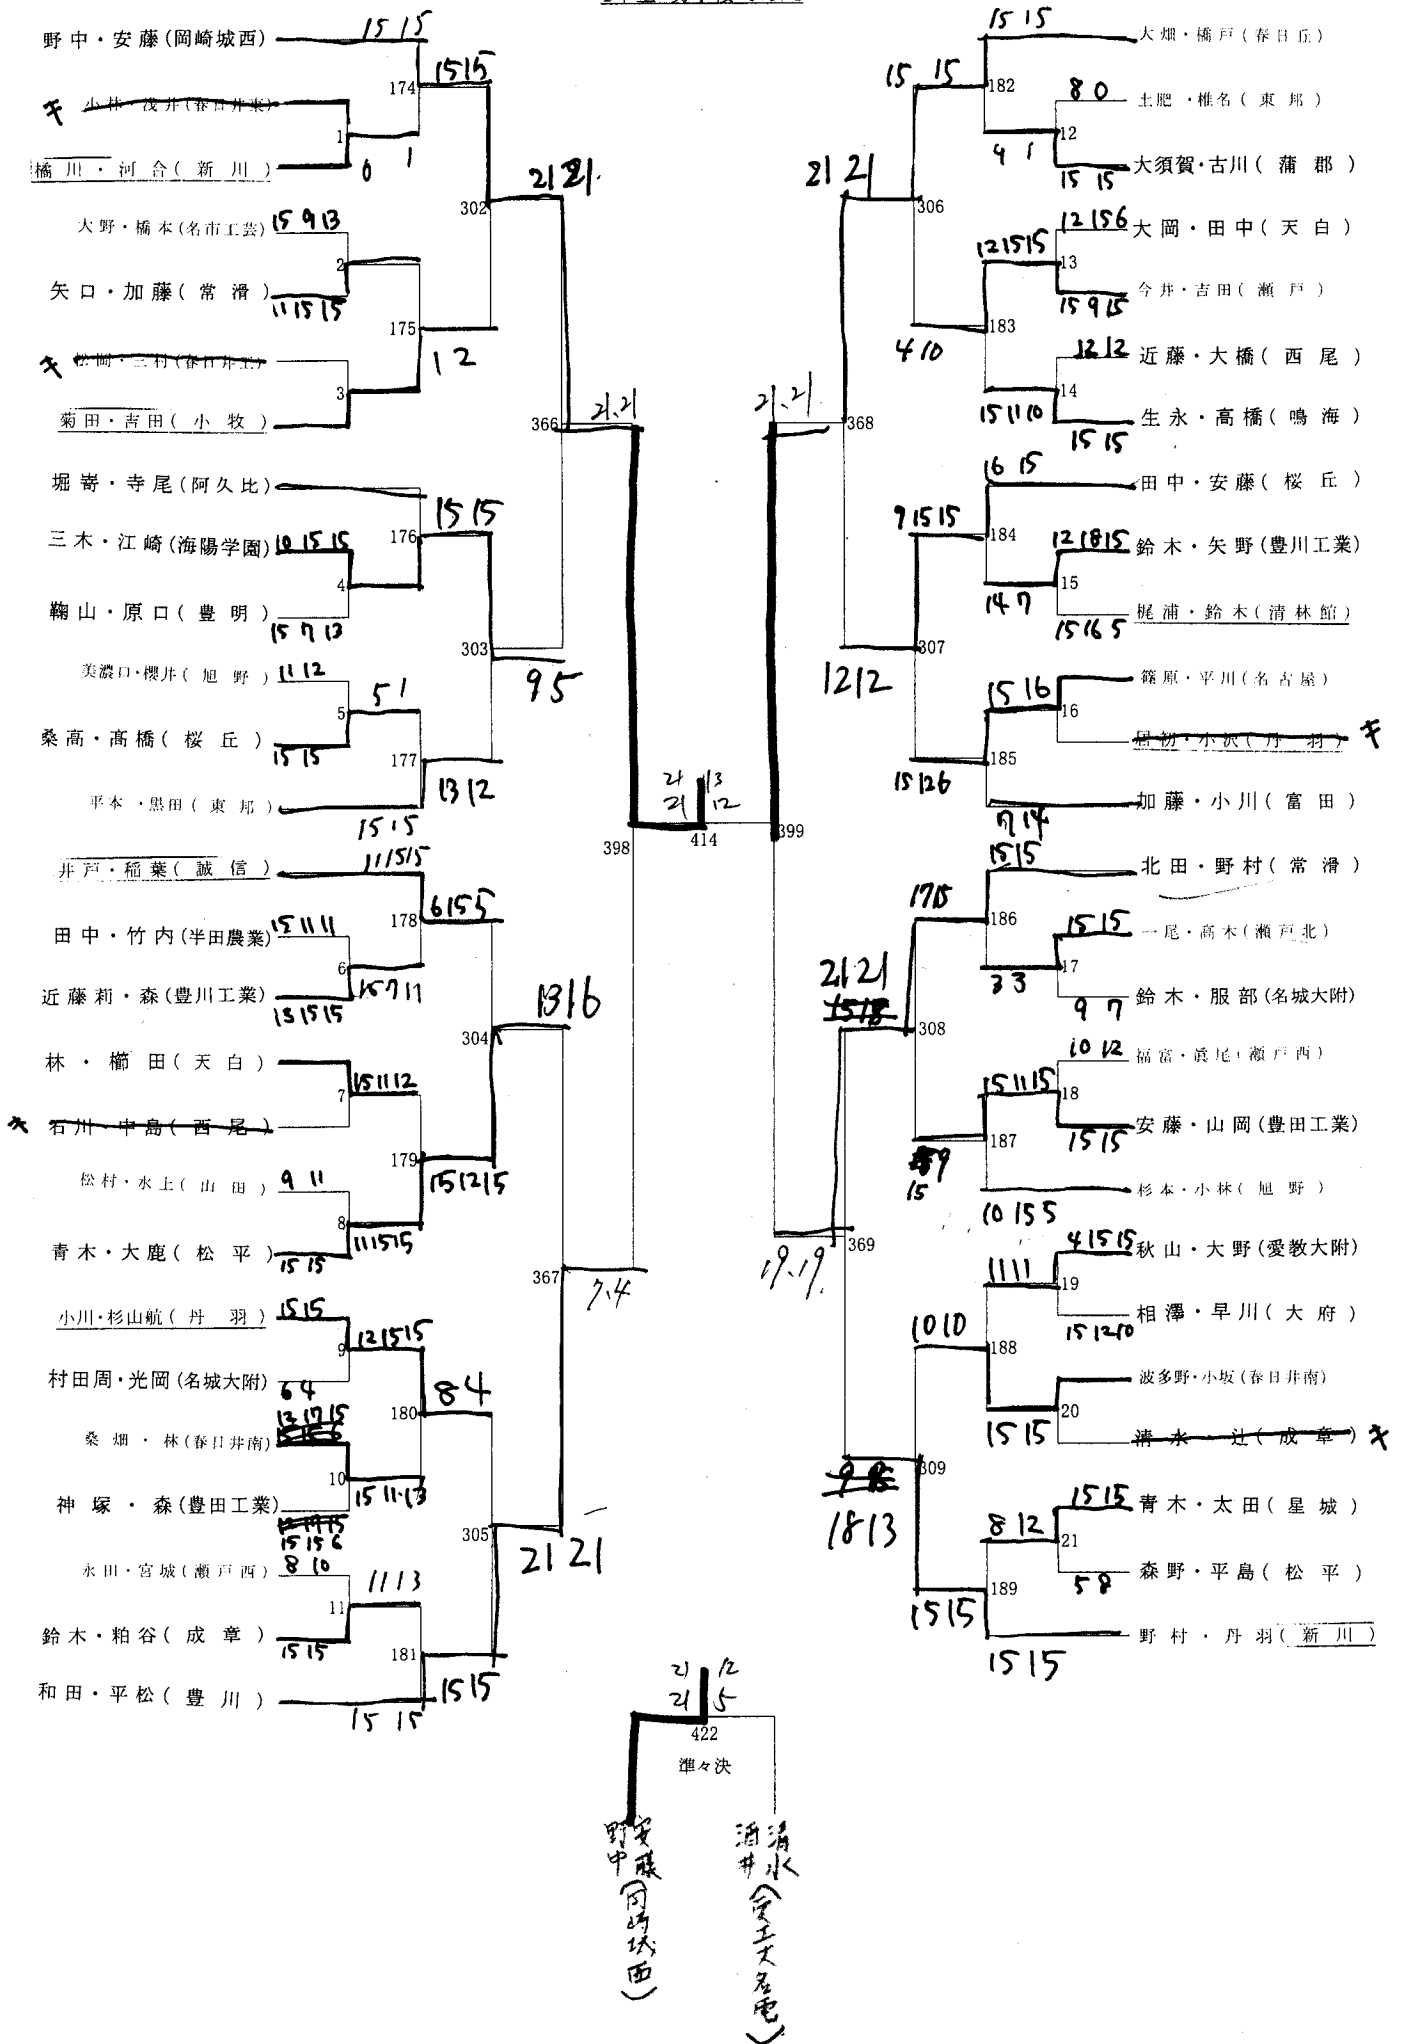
野中・安藤(岡崎城西) 15 15
174 15 15
キ 小林・浅井(春日井東)
1
橋川・河合(新川) 0 1
302 21 21
大野・橋本(名市工芸) 15 9 13
2
矢口・加藤(常滑) 11 15 15
175 1 2
キ 松岡・三村(春日井工)
3
菊田・吉田(小牧)
366 21 21
堀嵜・寺尾(阿久比)
176 15 15
三木・江崎(海陽学園) 10 15 15
4
鞠山・原口(豊明) 15 7 13
303 9 5
美濃口・櫻井(旭野) 11 12
5 5 1
桑高・高橋(桜丘) 15 15
177 13 12
平本・黒田(東邦) 15 15
398
井戸・稲葉(誠信) 11 15 15
178 6 15 5
田中・竹内(半田農業) 15 11 11
6 15 7 11
近藤莉・森(豊川工業) 13 15 15
304 13 16
林・櫛田(天白)
7 15 11 12
キ 石川・中島(西尾)
179 15 12 15
松村・水上(山田) 9 11
8 11 15 15
青木・大鹿(松平) 15 15
367 7.4
小川・杉山航(丹羽) 15 15
9 12 15 15
村田周・光岡(名城大附) 6 4
180 8 4
桑畑・林(春日井南) 13 17 15
10 15 11 13
神塚・森(豊田工業) 12 19 15 15 15 6
305 21 21
永田・宮城(瀬戸西) 8 10
11 11 13
鈴木・粕谷(成章) 15 15
181 15 15
和田・平松(豊川) 15 15

21 21 13 12
414

大畑・橋戸(春日丘) 15 15
182 15 15
土肥・椎名(東邦) 8 0
12 4 1
大須賀・古川(蒲郡) 15 15
306 21 21
大岡・田中(天白) 12 15 6
183 12 15 15
13
今井・吉田(瀬戸) 15 9 15
4 10
近藤・大橋(西尾) 12 12
14 15 11 10
生永・高橋(鳴海) 15 15
368 21 21
田中・安藤(桜丘) 6 15
184 9 15 15
鈴木・矢野(豊川工業) 12 18 15
15 14 7
梶浦・鈴木(清林館) 15 16 5
307 12 12
篠原・平川(名古屋) 15 16
16
キ 星野・小沢(丹羽)
185 15 12 6
加藤・小川(富田) 7 14
399
北田・野村(常滑) 15 15
186 17 15
一尾・高木(瀬戸北) 15 15
17 3 3
鈴木・服部(名城大附) 9 7
308 21 21 15 18
福富・眞尾(瀬戸西) 10 12
18 15 11 15
安藤・山岡(豊田工業) 15 15
187 9 15
杉本・小林(旭野) 10 15 5
369 19 19
秋山・大野(愛教大附) 4 15 15
19 11 11
相澤・早川(大府) 15 12 10
188 10 10
波多野・小坂(春日井南)
20 15 15
キ 清水・辻(成章)
309 9 8 18 13
青木・太田(星城) 15 15
21 8 12
森野・平島(松平) 5 8
189 15 15
野村・丹羽(新川) 15 15

21 21 12 5
422
準々決
野中・安藤(岡崎城西)
清水・酒井(愛工大名電)